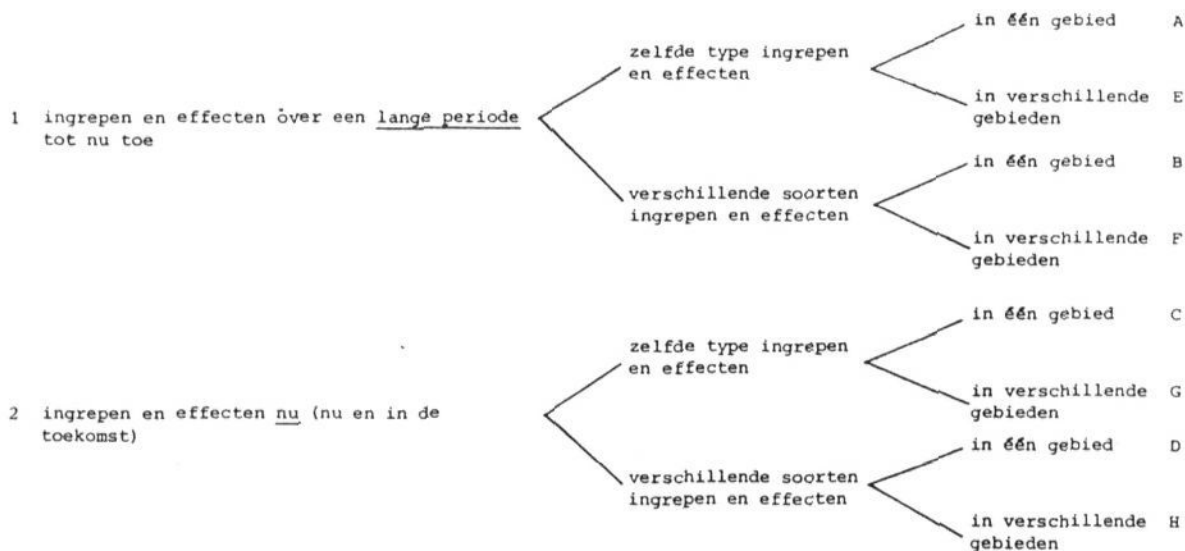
1 ingrepen en effecten òver een lange periode tot nu toe

zelfde type ingrepen en effecten

in één gebied A

in verschillende gebieden E

verschillende soorten ingrepen en effecten

in één gebied B

in verschillende gebieden F

2 ingrepen en effecten nu (nu en in de toekomst)

zelfde type ingrepen en effecten

in één gebied C

in verschillende gebieden G

verschillende soorten ingrepen en effecten

in één gebied D

in verschillende gebieden H